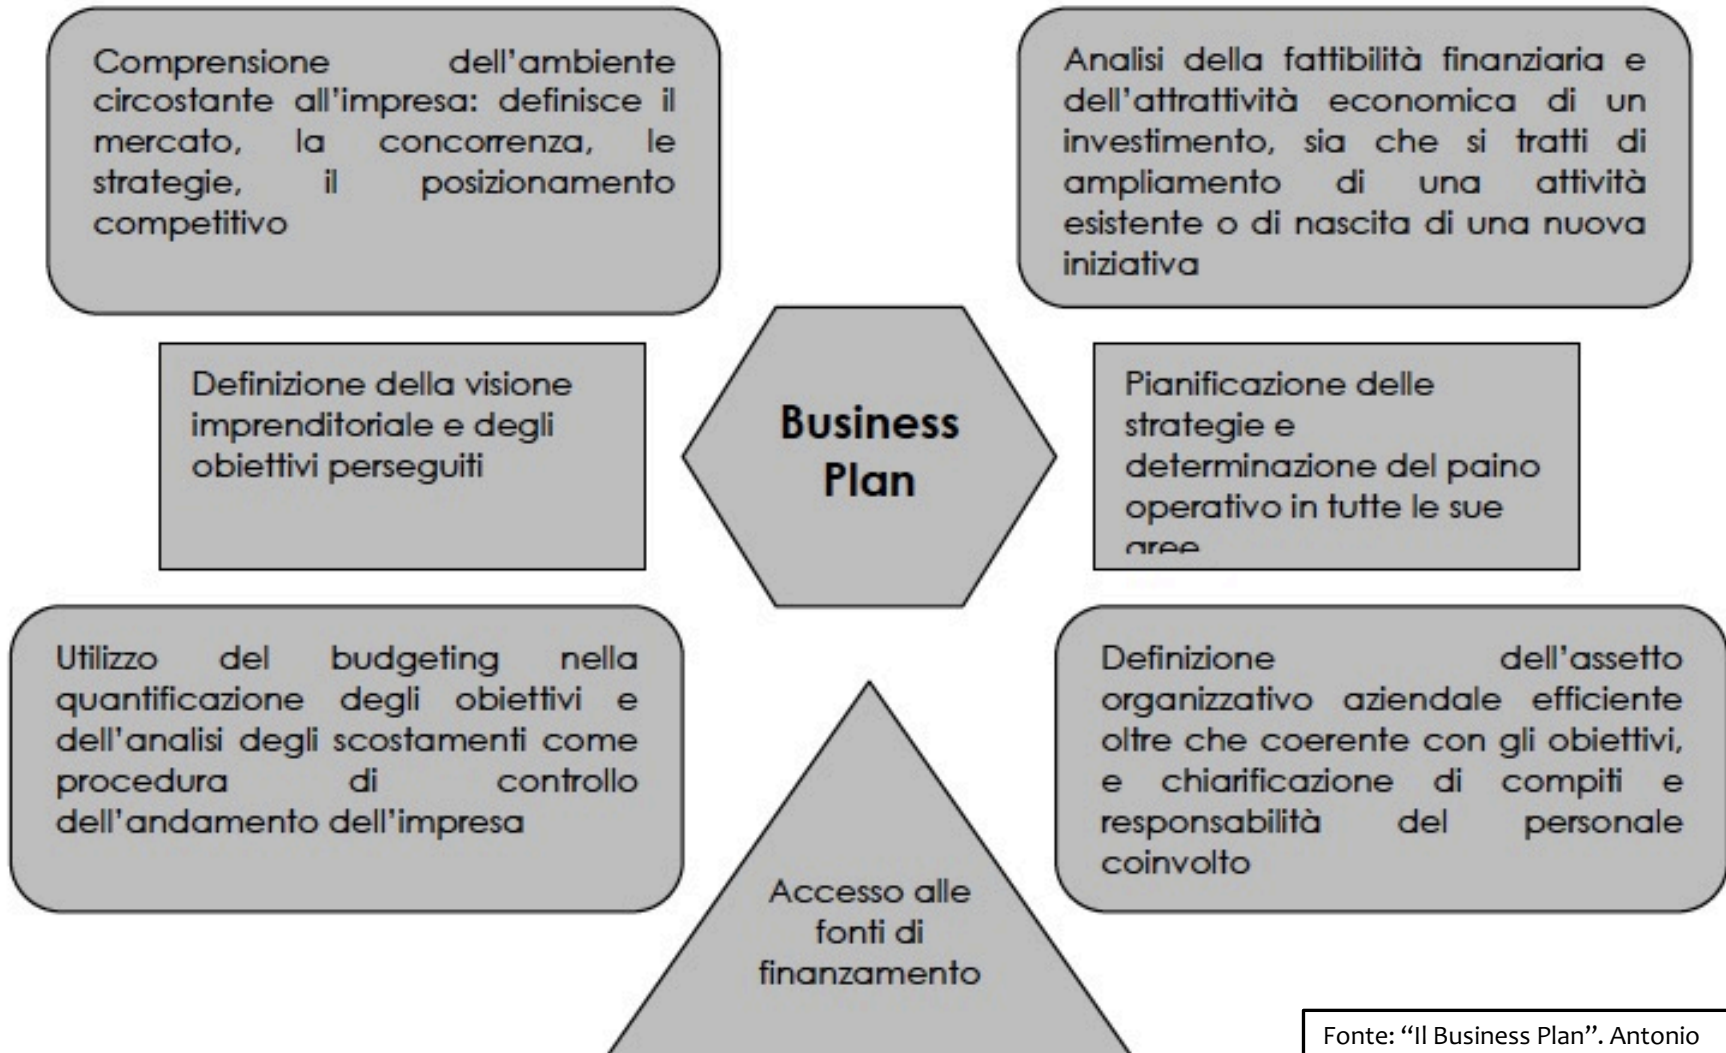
Comprensione dell'ambiente circostante all'impresa: definisce il mercato, la concorrenza, le strategie, il posizionamento competitivo

Analisi della fattibilità finanziaria e dell'attrattività economica di un investimento, sia che si tratti di ampliamento di una attività esistente o di nascita di una nuova iniziativa

Definizione della visione imprenditoriale e degli obiettivi perseguiti

Business Plan

Pianificazione delle strategie e determinazione del paino operativo in tutte le sue aree

Utilizzo del budgeting nella quantificazione degli obiettivi e dell'analisi degli scostamenti come procedura di controllo dell'andamento dell'impresa

Definizione dell'assetto organizzativo aziendale efficiente oltre che coerente con gli obiettivi, e chiarificazione di compiti e responsabilità del personale coinvolto

Accesso alle fonti di finanzamento

Fonte: "Il Business Plan". Antonio